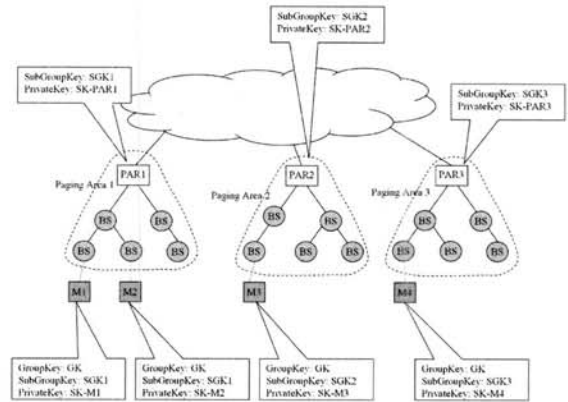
SubGroupKey: SGK2
PrivateKey: SK-PAR2

SubGroupKey: SGK1
PrivateKey: SK-PAR1

SubGroupKey: SGK3
PrivateKey: SK-PAR3

PAR1

Paging Area 1

BS BS BS BS BS

PAR2

Paging Area 2

BS BS BS

PAR3

Paging Area 3

BS BS BS BS

M1 M2 M3 M4

GroupKey: GK
SubGroupKey: SGK1
PrivateKey: SK-M1

GroupKey: GK
SubGroupKey: SGK1
PrivateKey: SK-M2

GroupKey: GK
SubGroupKey: SGK2
PrivateKey: SK-M3

GroupKey: GK
SubGroupKey: SGK3
PrivateKey: SK-M4